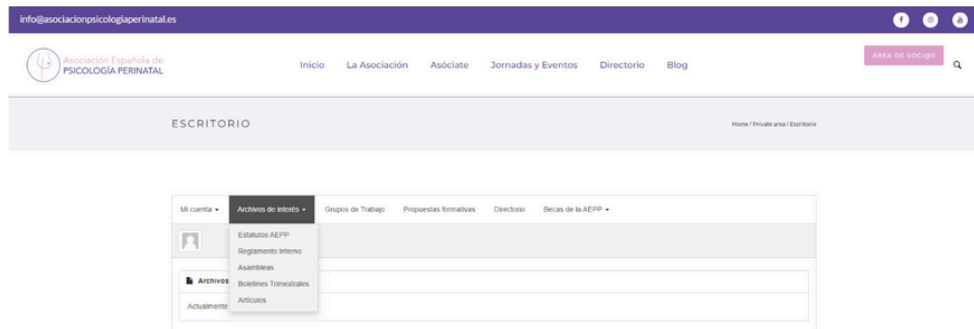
info@asociacionpsicologiaperinatal.es

Asociación Española de
PSICOLOGÍA PERINATAL

Inicio La Asociación Asóciate Jornadas y Eventos Directorio Blog

ÁREA DE SOCI@S

ESCRITORIO

Home / Private area / Escritorio

Mi cuenta ▾ Archivos de interés ▾ Grupos de Trabajo Propuestas formativas Directorio Becas de la AEPP ▾

Estatutos AEPP
Reglamento Interno
Asambleas
Boletines Trimestrales
Artículos

Archivos

Actualmente